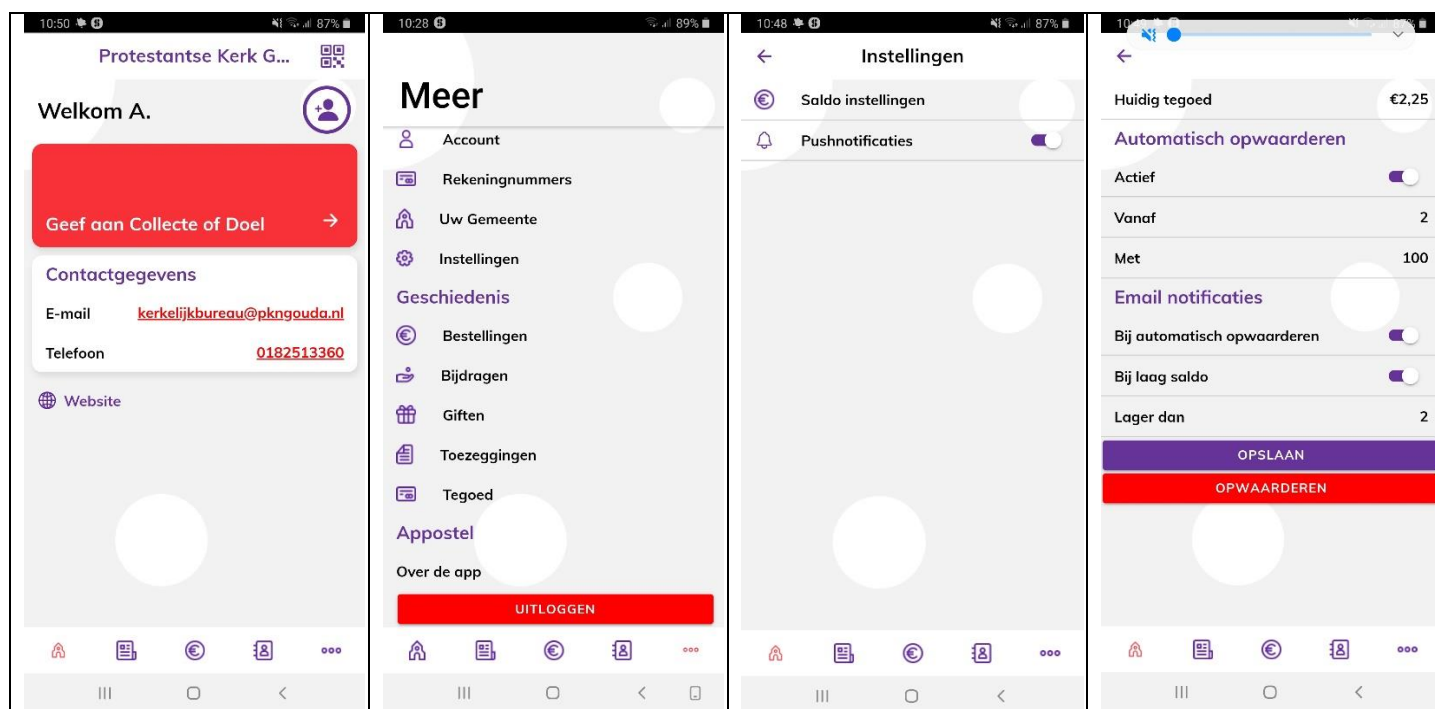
10:50

87%

Protestantse Kerk G...

Welkom A.

Geef aan Collecte of Doel →

Contactgegevens

E-mail kerkelijkbureau@pkngouda.nl

Telefoon 0182513360

Website

10:28

89%

Meer

Account

Rekeningnummers

Uw Gemeente

Instellingen

Geschiedenis

Bestellingen

Bijdragen

Giften

Toezeggingen

Tegoed

Appostel

Over de app

UITLOGGEN

10:48

87%

←

Instellingen

Saldo instellingen

Pushnotificaties

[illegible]

←

Huidig tegoed €2,25

Automatisch opwaarderen

Actief

Vanaf 2

Met 100

Email notificaties

Bij automatisch opwaarderen

Bij laag saldo

Lager dan 2

OPSLAAN

OPWAARDEREN